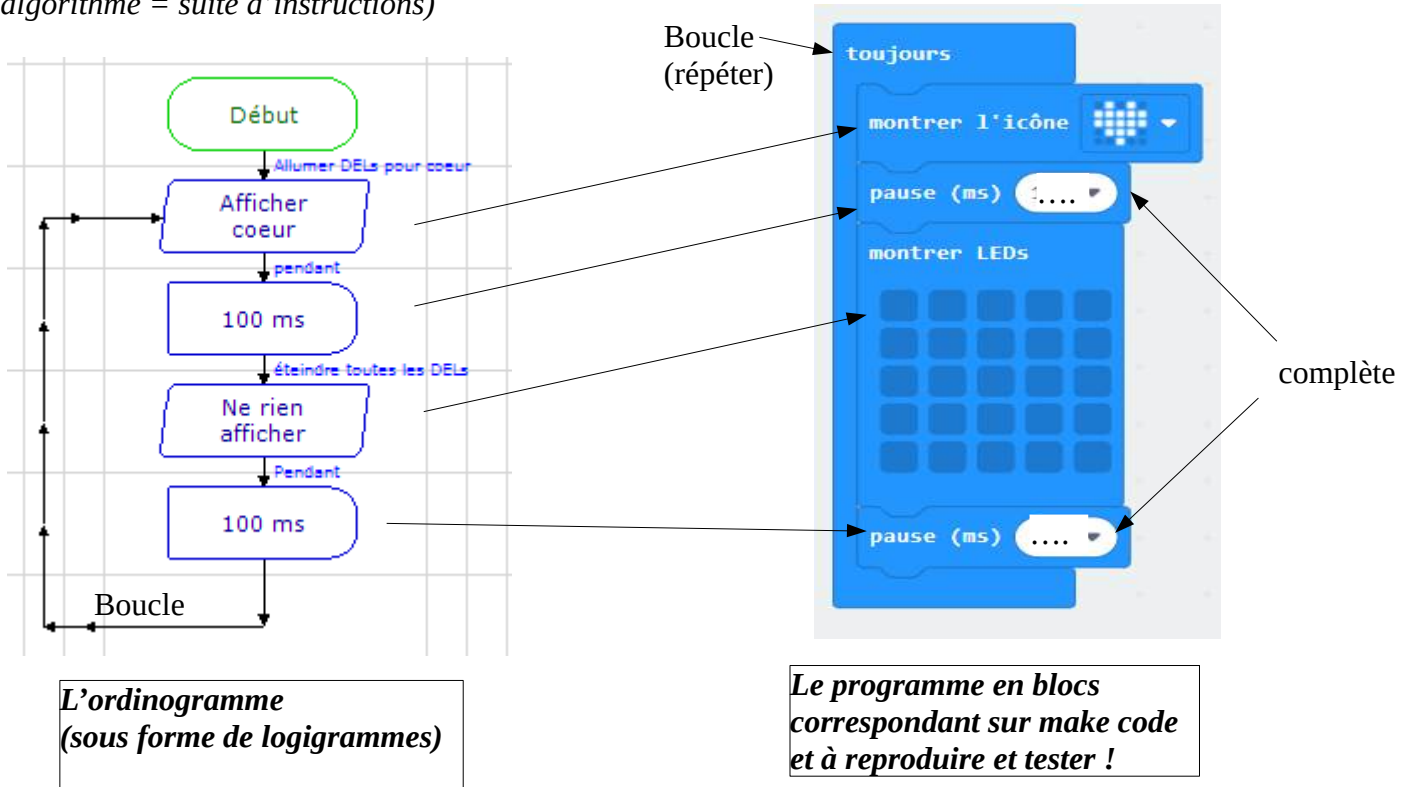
algorithme = suite d'instructions)

Début
Allumer DELs pour coeur
Afficher coeur
pendant
100 ms
éteindre toutes les DELs
Ne rien afficher
Pendant
100 ms
Boucle

Boucle (répéter)
toujours
montrer l'icône
pause (ms) 1....
montrer LEDs
pause (ms) ....
complète

L'ordinogramme (sous forme de logigrammes)

Le programme en blocs correspondant sur make code et à reproduire et tester !